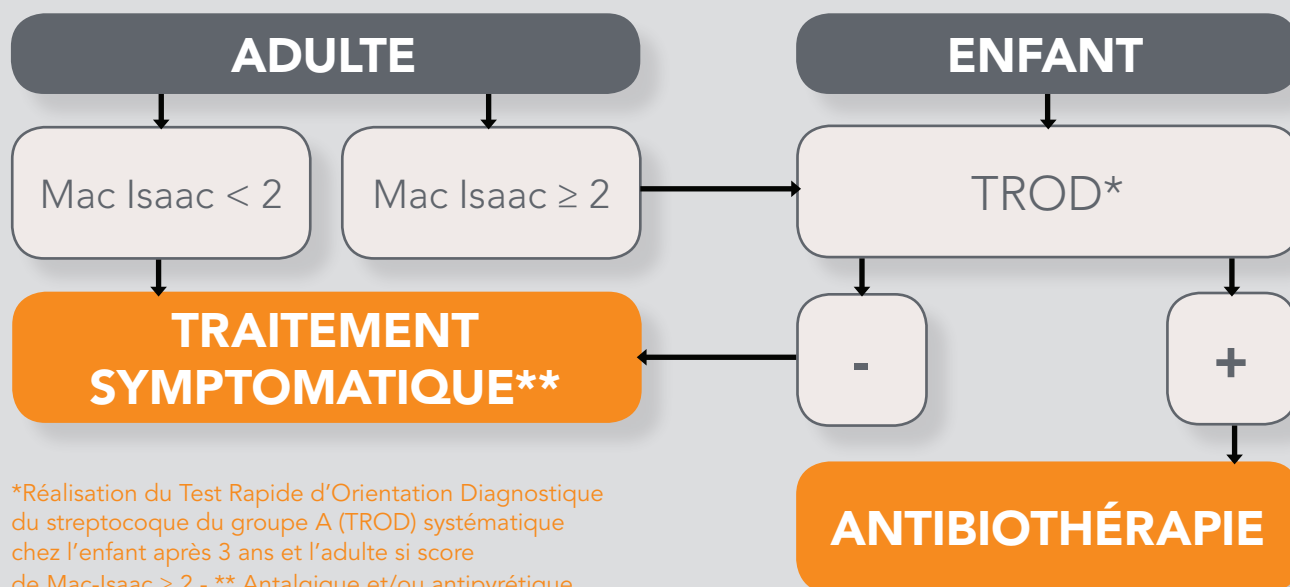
ADULTE

ENFANT

Mac Isaac < 2

Mac Isaac ≥ 2

TROD*

TRAITEMENT SYMPTOMATIQUE**

-

+

ANTIBIOTHÉRAPIE

*Réalisation du Test Rapide d'Orientation Diagnostique du streptocoque du groupe A (TROD) systématique chez l'enfant après 3 ans et l'adulte si score de Mac-Isaac ≥ 2 - ** Antalgique et/ou antipyrétique